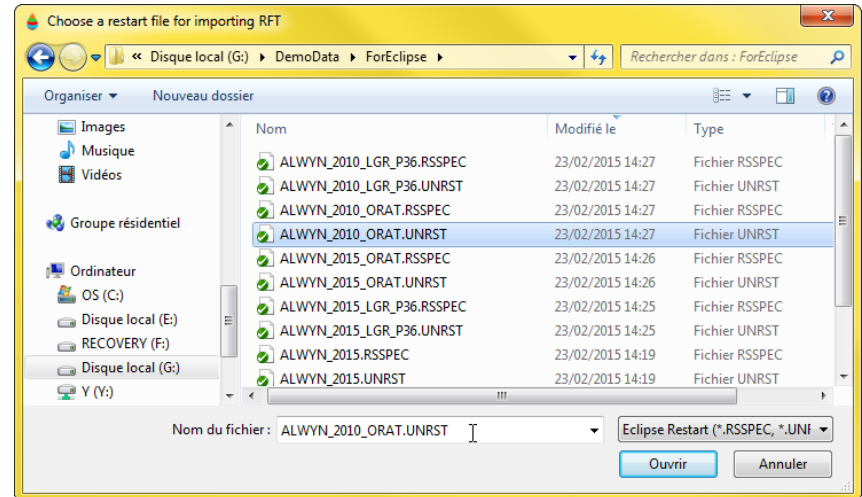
Choose a restart file for importing RFT

« Disque local (G:) ▸ DemoData ▸ ForEclipse ▸

Rechercher dans : ForEclipse

Organiser ▾ Nouveau dossier

Images
Musique
Vidéos

Groupe résidentiel

Ordinateur
OS (C:)
Disque local (E:)
RECOVERY (F:)
Disque local (G:)
Y (Y:)

| Nom | Modifié le | Type |
|---|---|---|
| ALWYN_2010_LGR_P36.RSSPEC | 23/02/2015 14:27 | Fichier RSSPEC |
| ALWYN_2010_LGR_P36.UNRST | 23/02/2015 14:27 | Fichier UNRST |
| ALWYN_2010_ORAT.RSSPEC | 23/02/2015 14:27 | Fichier RSSPEC |
| ALWYN_2010_ORAT.UNRST | 23/02/2015 14:27 | Fichier UNRST |
| ALWYN_2015_ORAT.RSSPEC | 23/02/2015 14:26 | Fichier RSSPEC |
| ALWYN_2015_ORAT.UNRST | 23/02/2015 14:26 | Fichier UNRST |
| ALWYN_2015_LGR_P36.RSSPEC | 23/02/2015 14:25 | Fichier RSSPEC |
| ALWYN_2015_LGR_P36.UNRST | 23/02/2015 14:25 | Fichier UNRST |
| ALWYN_2015.RSSPEC | 23/02/2015 14:19 | Fichier RSSPEC |
| ALWYN_2015.UNRST | 23/02/2015 14:19 | Fichier UNRST |

Nom du fichier : ALWYN_2010_ORAT.UNRST

Eclipse Restart (*.RSSPEC, *.UNI

Ouvrir Annuler